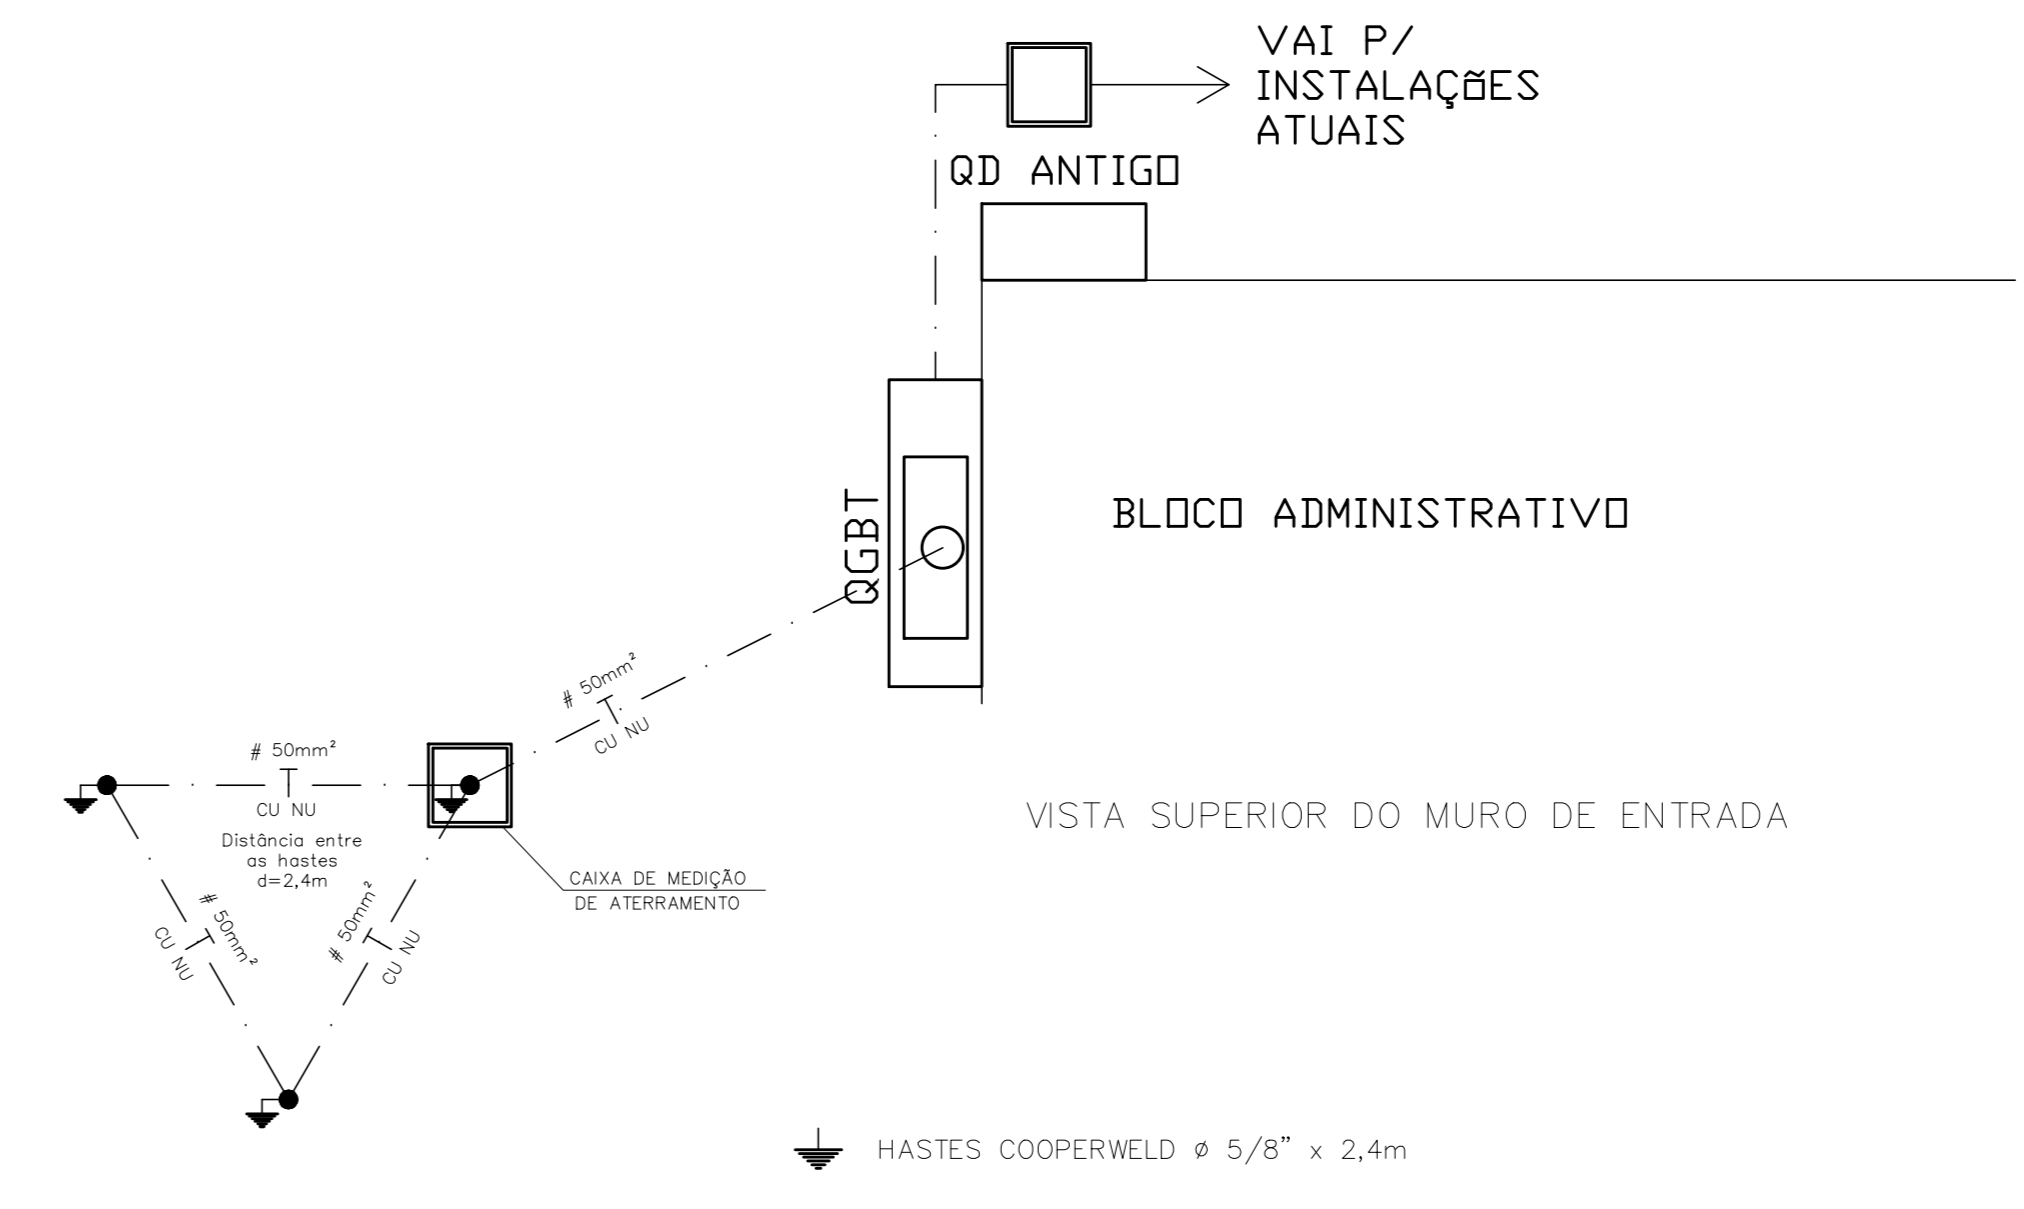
VAI P/
INSTALAÇÕES
ATUAIS

QD ANTIGO

QGBT

BLOCO ADMINISTRATIVO

# 50mm²
CU NU

# 50mm²
CU NU

Distância entre
as hastes
d=2,4m

CAIXA DE MEDIÇÃO
DE ATERRAMENTO

# 50mm²
CU NU

# 50mm²
CU NU

VISTA SUPERIOR DO MURO DE ENTRADA

HASTES COOPERWELD ø 5/8" x 2,4m